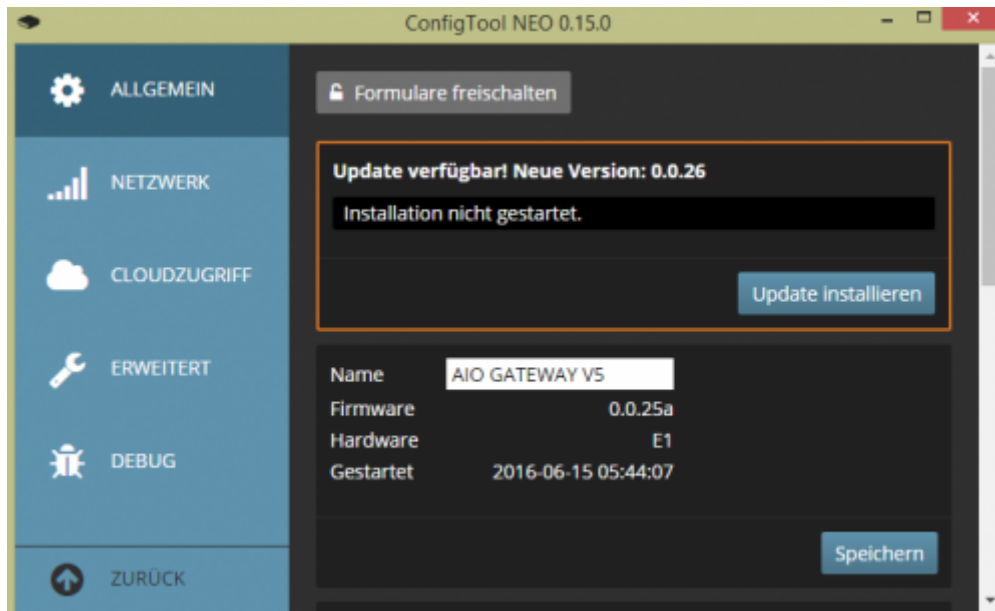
ConfigTool NEO 0.15.0

ALLGEMEIN

NETZWERK

CLOUDZUGRIFF

ERWEITERT

DEBUG

ZURÜCK

Formulare freischalten

Update verfügbar! Neue Version: 0.0.26

Installation nicht gestartet.

Update installieren

| | |
|---|---|
| Name | AIO GATEWAY V5 |
| Firmware | 0.0.25a |
| Hardware | E1 |
| Gestartet | 2016-06-15 05:44:07 |

Speichern